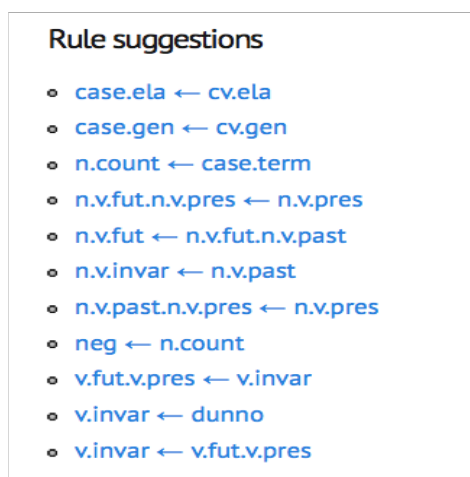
Rule suggestions

- case.ela ⟵ cv.ela
- case.gen ⟵ cv.gen
- n.count ⟵ case.term
- n.v.fut.n.v.pres ⟵ n.v.pres
- n.v.fut ⟵ n.v.fut.n.v.past
- n.v.invar ⟵ n.v.past
- n.v.past.n.v.pres ⟵ n.v.pres
- neg ⟵ n.count
- v.fut.v.pres ⟵ v.invar
- v.invar ⟵ dunno
- v.invar ⟵ v.fut.v.pres